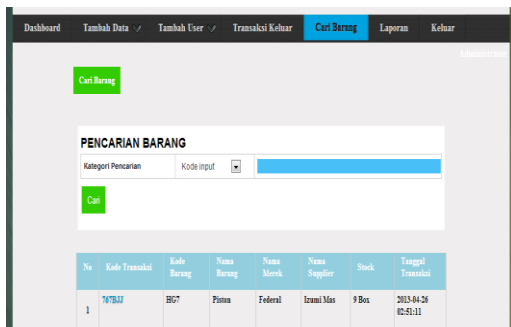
Dashboard Tambah Data Tambah User Transaksi Keluar Cari Barang Laporan Keluar

Administrator

Cari Barang

PENCARIAN BARANG

Kategori Pencarian Kode input

Cari

| No | Kode Transaksi | Kode Barang | Nama Barang | Nama Merek | Nama Supplier | Stock | Tanggal Transaksi |
|---|---|---|---|---|---|---|---|
| 1 | 767BJJ | HG7 | Piston | Federal | Izumi Mas | 9 Box | 2013-04-26 02:51:11 |